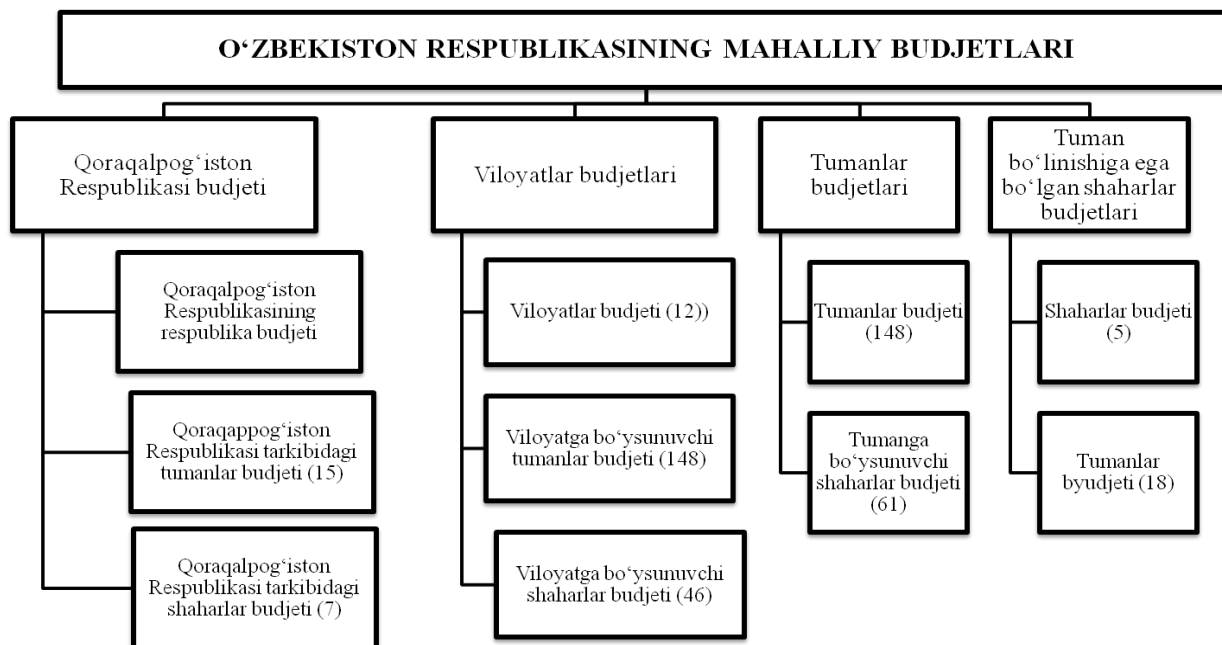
O‘ZBEKISTON RESPUBLIKASINING MAHALLIY BUDJETLARI

Qoraqalpog‘iston Respublikasi budjeti

Qoraqalpog‘iston Respublikasining respublika budjeti

Qoraqappog‘iston Respublikasi tarkibidagi tumanlar budjeti (15)

Qoraqalpog‘iston Respublikasi tarkibidagi shaharlar budjeti (7)

Viloyatlar budjetlari

Viloyatlar budjeti (12))

Viloyatga bo‘ysunuvchi tumanlar budjeti (148)

Viloyatga bo‘ysunuvchi shaharlar budjeti (46)

Tumanlar budjetlari

Tumanlar budjeti (148)

Tumanga bo‘ysunuvchi shaharlar budjeti (61)

Tuman bo‘linishiga ega bo‘lgan shaharlar budjetlari

Shaharlar budjeti (5)

Tumanlar byudjeti (18)